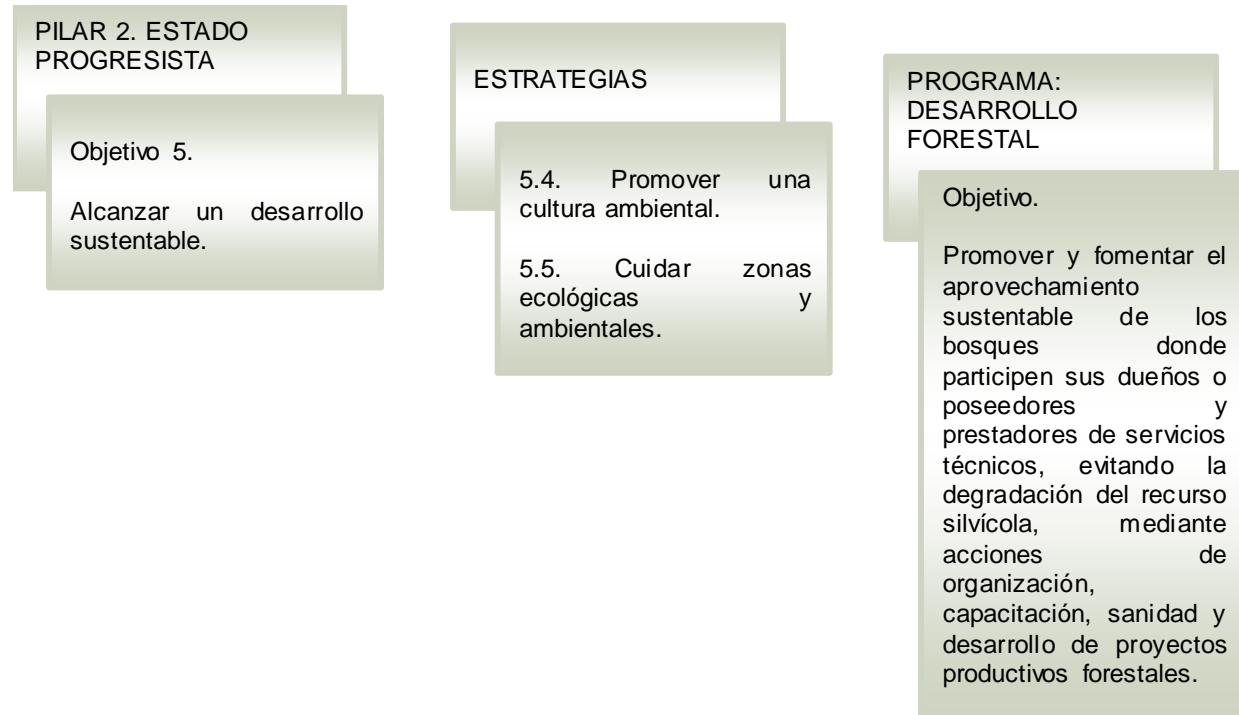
PILAR 2. ESTADO PROGRESISTA

Objetivo 5.

Alcanzar un desarrollo sustentable.

ESTRATEGIAS

5.4. Promover una cultura ambiental.

5.5. Cuidar zonas ecológicas y ambientales.

PROGRAMA: DESARROLLO FORESTAL

Objetivo.

Promover y fomentar el aprovechamiento sustentable de los bosques donde participen sus dueños o poseedores y prestadores de servicios técnicos, evitando la degradación del recurso silvícola, mediante acciones de organización, capacitación, sanidad y desarrollo de proyectos productivos forestales.